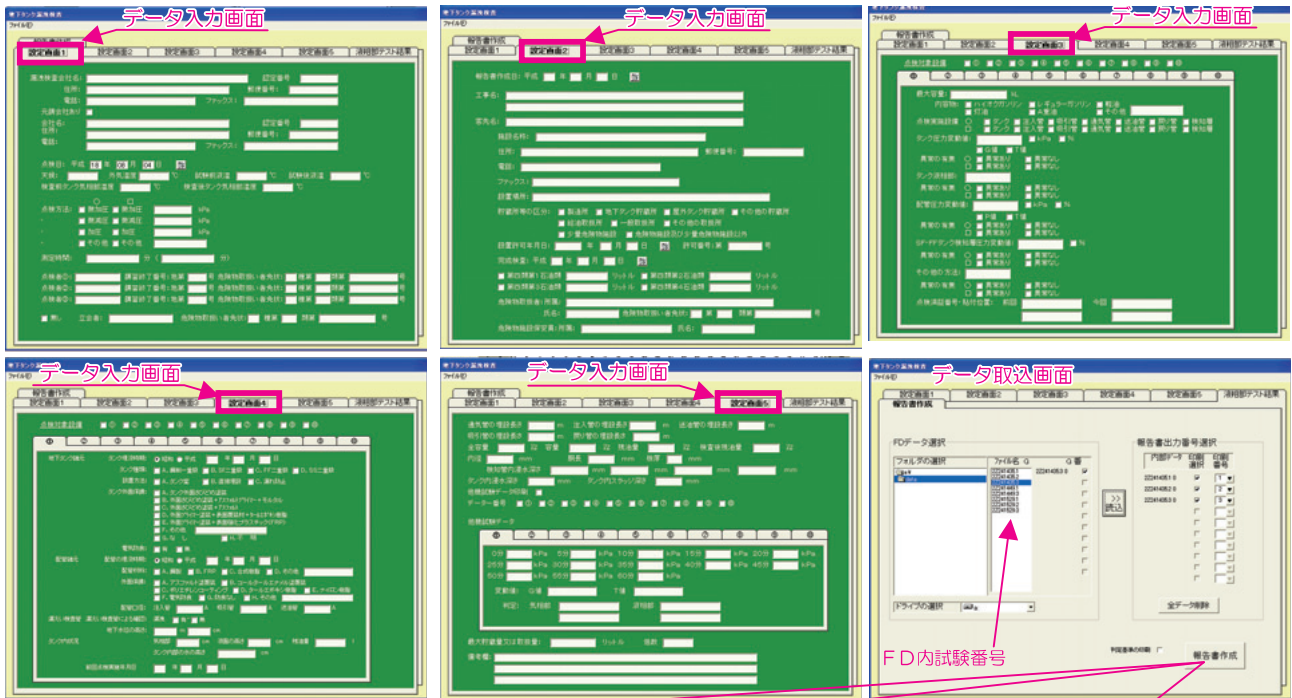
データ入力画面

設定画面1

データ入力画面

設定画面2

データ入力画面

設定画面3

データ入力画面

設定画面4

データ入力画面

設定画面5

データ取込画面

報告書作成

FDデータ選択

フォルダの選択

ファイル名

>> 読込

報告書出力番号選択

全データ削除

FD内試験番号

報告書作成